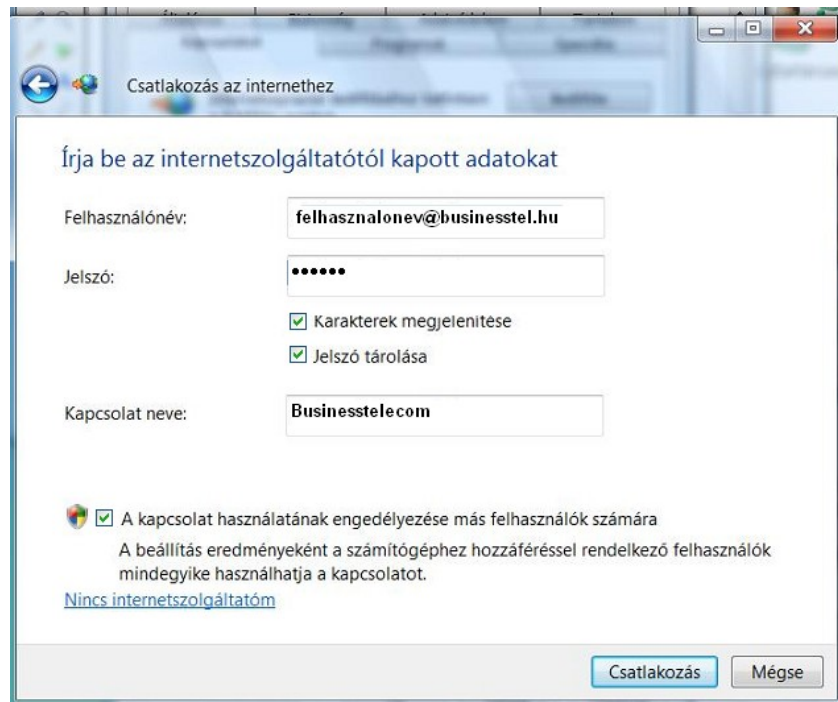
Csatlakozás az internethez

Írja be az internetszolgáltatótól kapott adatokat

Felhasználónév: felhasznalonev@businesstel.hu

Jelszó: ••••••

Karakterek megjelenítése

Jelszó tárolása

Kapcsolat neve: Businesstelecom

A kapcsolat használatának engedélyezése más felhasználók számára

A beállítás eredményeként a számítógéphez hozzáféréssel rendelkező felhasználók mindegyike használhatja a kapcsolatot.

Nincs internetszolgáltatóm

Csatlakozás

Mégse